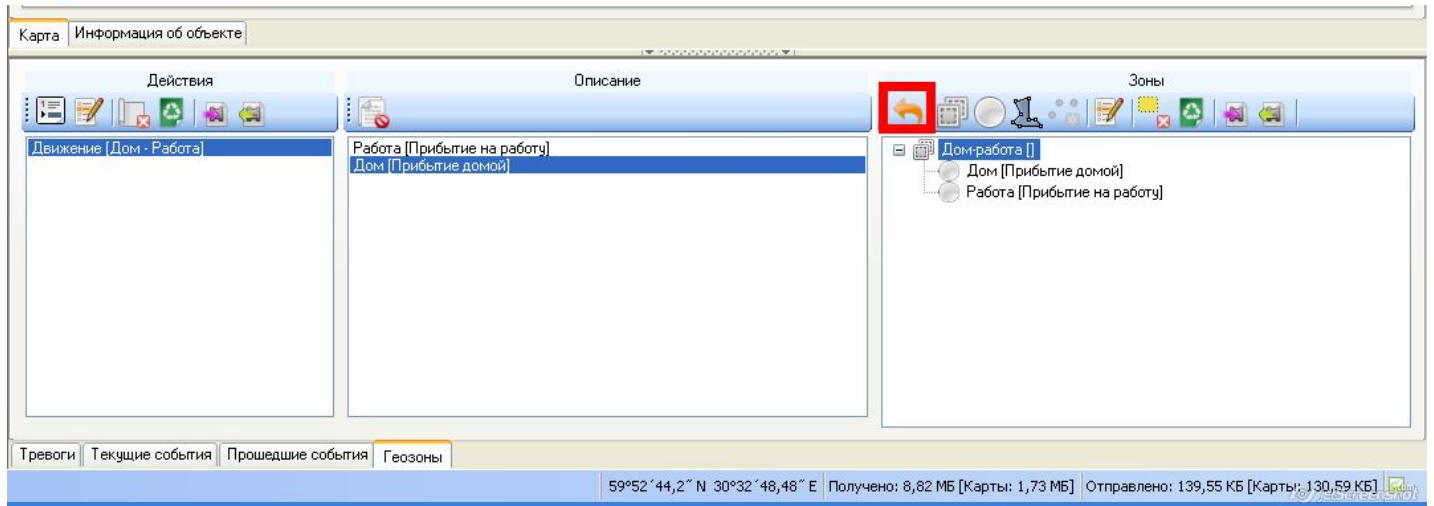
Карта | Информация об объекте

Действия

Описание

Зоны

Движение [Дом - Работа]

Работа [Прибытие на работу]
Дом [Прибытие домой]

Дом-работа []
Дом [Прибытие домой]
Работа [Прибытие на работу]

Тревоги | Текущие события | Прошедшие события | Геозоны

59°52´44,2˝ N 30°32´48,48˝ E | Получено: 8,82 МБ [Карты: 1,73 МБ] | Отправлено: 139,55 КБ [Карты: 130,59 КБ]

JoxiScreenshot